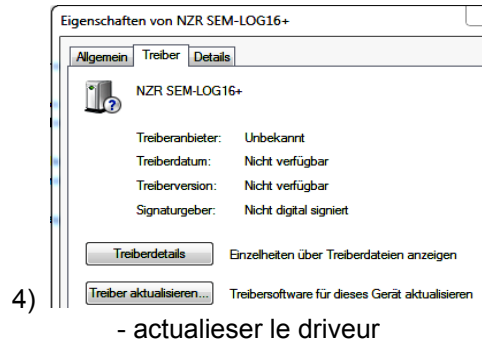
Eigenschaften von NZR SEM-LOG16+

Allgemein | Treiber | Details

NZR SEM-LOG16+

| | |
|---|---|
| Treiberanbieter: | Unbekannt |
| Treiberdatum: | Nicht verfügbar |
| Treiberversion: | Nicht verfügbar |
| Signaturgeber: | Nicht digital signiert |

Treiberdetails | Einzelheiten über Treiberdateien anzeigen

4) Treiber aktualisieren... | Treibersoftware für dieses Gerät aktualisieren

- actualieser le driveur